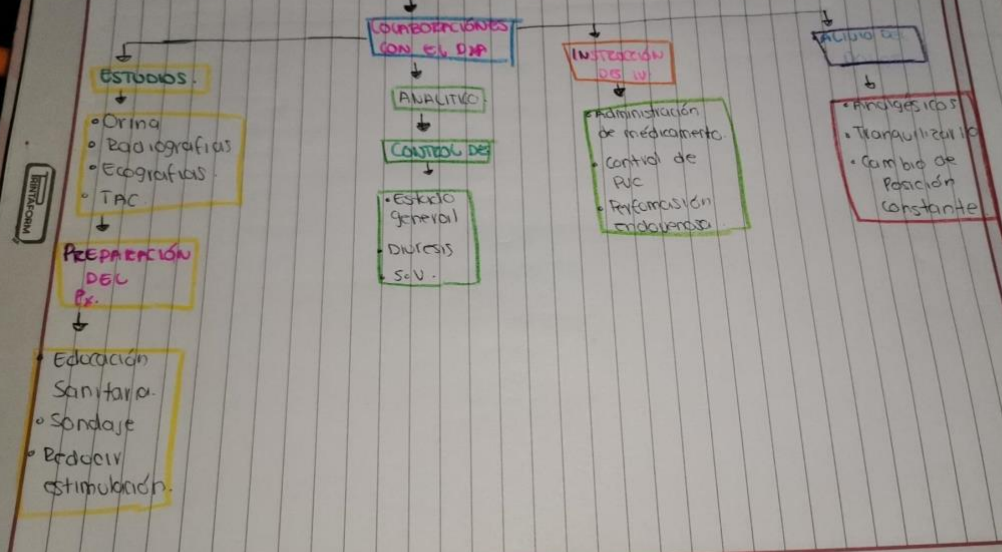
COLABORACIONES CON EL DxA

ESTUDIOS.

• Orina
• Radiografias
• Ecografias
• TAC

PREPARACIÓN DEL Px.

• Educación Sanitaria.
• Sondaje
• Reducir estimulación.

ANALITICO

CONTROL DE

• Estado general
• Diuresis
• S.V.

INSTRUCCIÓN DE IV

• Administración de medicamento.
• Control de PVC
• Perfusión endovenoso

ALIVIO DE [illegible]

• Analgesicos
• Tranquilizantes
• Cambio de posición constante